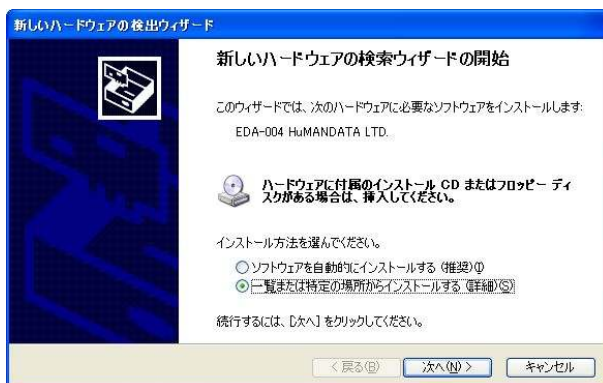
新しいハードウェアの検出ウィザード

新しいハードウェアの検索ウィザードの開始

このウィザードでは、次のハードウェアに必要なソフトウェアをインストールします:

EDA-004 HuMANDATA LTD.

ハードウェアに付属のインストール CD またはフロッピー ディスクがある場合は、挿入してください。

インストール方法を選んでください。

ソフトウェアを自動的にインストールする (推奨)(I)
一覧または特定の場所からインストールする (詳細)(S)

続行するには、[次へ] をクリックしてください。

< 戻る(B)　次へ(N) >　キャンセル